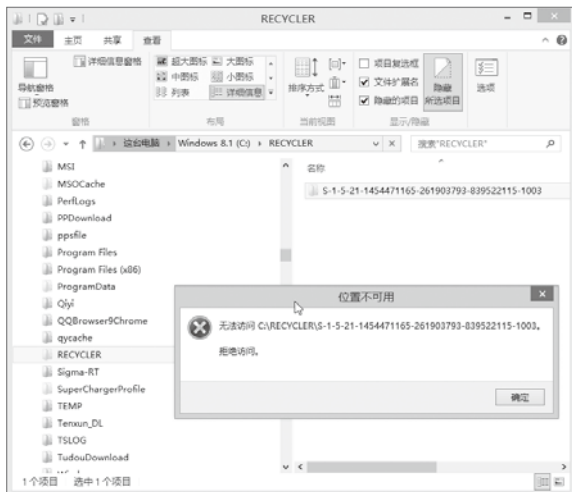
RECYCLER

文件 主页 共享 查看

导航窗格 预览窗格 详细信息窗格
窗格

超大图标 大图标 中图标 小图标 列表 详细信息
布局

排序方式
当前视图

项目复选框 文件扩展名 隐藏的项目 隐藏 所选项目 选项
显示/隐藏

这台电脑 › Windows 8.1 (C:) › RECYCLER

搜索"RECYCLER"

MSI
MSOCache
PerfLogs
PPDownload
ppsfile
Program Files
Program Files (x86)
ProgramData
Qiyi
QQBrowser9Chrome
qycache
RECYCLER
Sigma-RT
SuperChargerProfile
TEMP
Tenxun_DL
TSLOG
TudouDownload

名称
S-1-5-21-1454471165-261903793-839522115-1003

位置不可用

无法访问 C:\RECYCLER\S-1-5-21-1454471165-261903793-839522115-1003。

拒绝访问。

确定

1个项目 选中1个项目